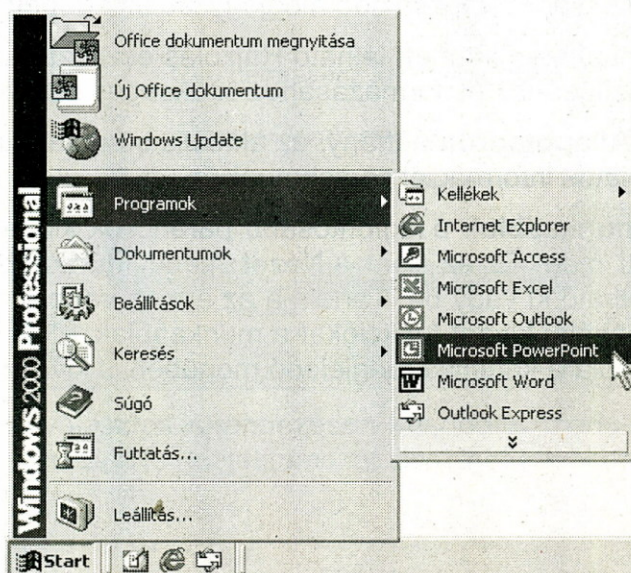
Windows 2000 Professional

Office dokumentum megnyitása
Új Office dokumentum
Windows Update
Programok
Dokumentumok
Beállítások
Keresés
Súgó
Futtatás...
Leállítás...

Kellékek
Internet Explorer
Microsoft Access
Microsoft Excel
Microsoft Outlook
Microsoft PowerPoint
Microsoft Word
Outlook Express

Start